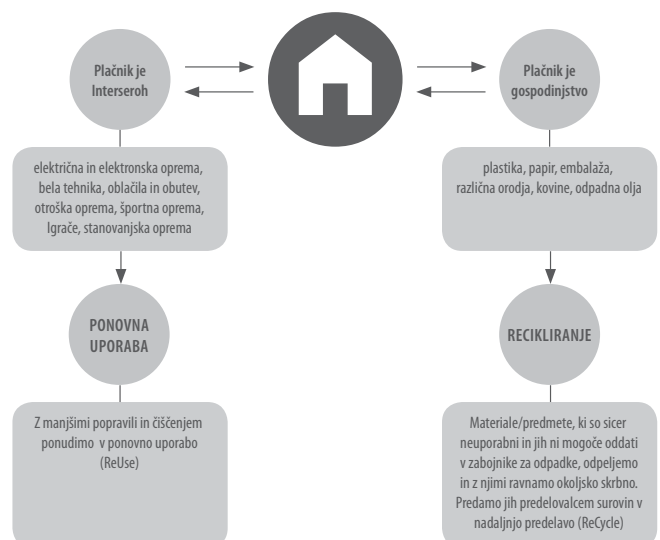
Plačnik je Interseroh

Plačnik je gospodinjstvo

električna in elektronska oprema, bela tehnika, oblačila in obutev, otroška oprema, športna oprema, Igrače, stanovanjska oprema

plastika, papir, embalaža, različna orodja, kovine, odpadna olja

PONOVNA UPORABA

RECIKLIRANJE

Z manjšimi popravili in čiščenjem ponudimo v ponovno uporabo (ReUse)

Materiale/predmete, ki so sicer neuporabni in jih ni mogoče oddati v zabojnike za odpadke, odpeljemo in z njimi ravnamo okoljsko skrbno. Predamo jih predelovalcem surovin v nadaljnjo predelavo (ReCycle)